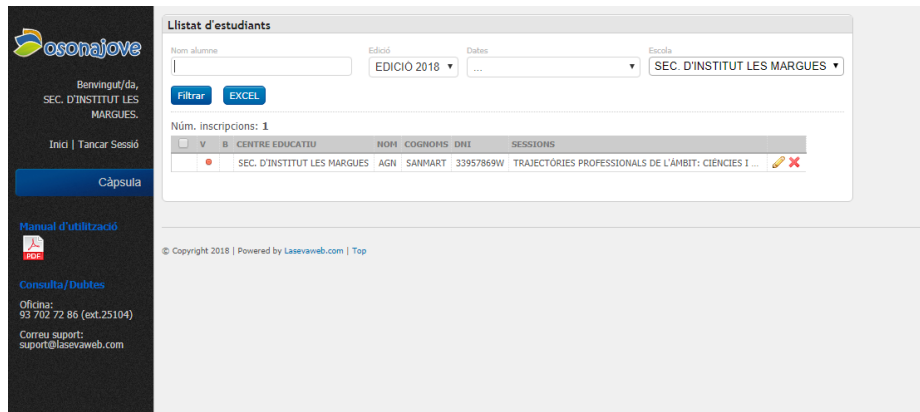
osonajove

Benvingut/da, SEC. D'INSTITUT LES MARGUES.

Inici | Tancar Sessió

Càpsula

Manual d'utilització

PDF

Consulta/Dubtes

Oficina:
93 702 72 86 (ext.25104)

Correu suport:
suport@lasevaweb.com

Llistat d'estudiants

Nom alumne

Edició
EDICIÓ 2018

Dates
...

Escola
SEC. D'INSTITUT LES MARGUES

Filtrar EXCEL

Núm. inscripcions: 1

| | V | B | CENTRE EDUCATIU | NOM | COGNOMS | DNI | SESSIONS | |
|---|---|---|---|---|---|---|---|---|
| | | | SEC. D'INSTITUT LES MARGUES | AGN | SANMART | 33957869W | TRAJECTÒRIES PROFESSIONALS DE L'ÀMBIT: CIÈNCIES I ... | |

© Copyright 2018 | Powered by Lasevaweb.com | Top